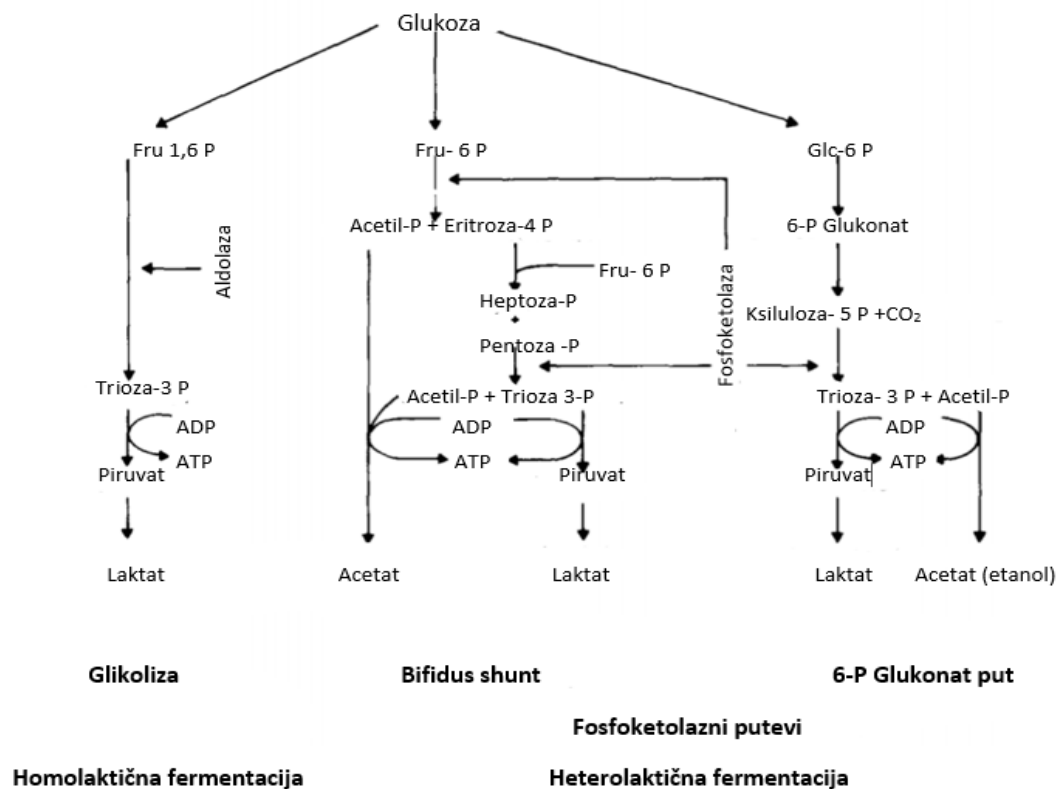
Glukoza

Fru 1,6 P
Aldolaza
Trioza-3 P
ADP
ATP
Piruvat
Laktat

Fru- 6 P
Acetil-P + Eritroza-4 P
Fru- 6 P
Heptoza-P
Pentoza -P
Acetil-P + Trioza 3-P
ADP
ATP
Piruvat
Acetat
Laktat

Fosfoketolaza

Glc-6 P
6-P Glukonat
Ksiluloza- 5 P +$CO_2$
Trioza- 3 P + Acetil-P
ADP
ATP
Piruvat
Laktat
Acetat (etanol)

Glikoliza

Bifidus shunt

6-P Glukonat put

Fosfoketolazni putevi

Homolaktična fermentacija

Heterolaktična fermentacija